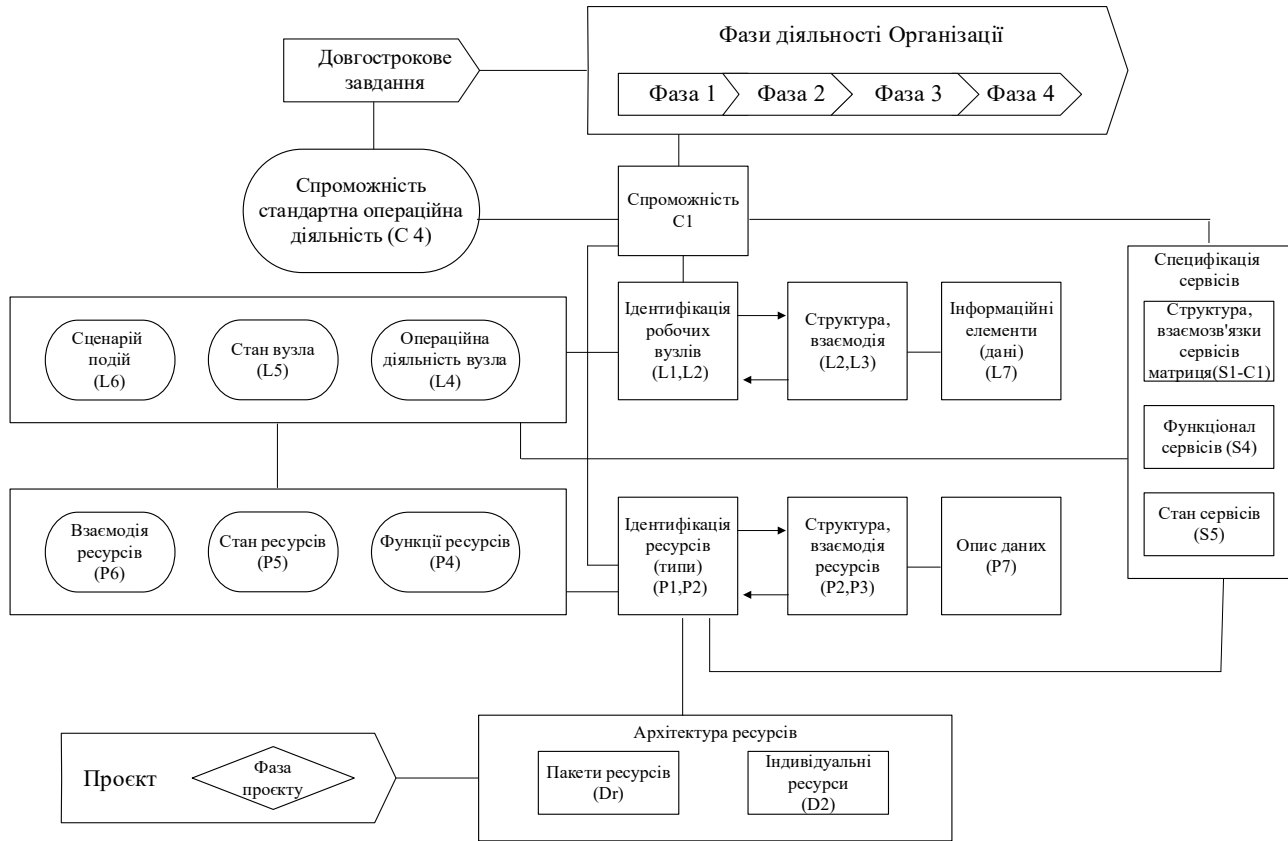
Довгострокове завдання

Фази діяльності Організації

Фаза 1

Фаза 2

Фаза 3

Фаза 4

Спроможність стандартна операційна діяльність (С 4)

Спроможність С1

Специфікація сервісів

Структура, взаємозв'язки сервісів матриця(S1-C1)

Функціонал сервісів (S4)

Стан сервісів (S5)

Сценарій подій (L6)

Стан вузла (L5)

Операційна діяльність вузла (L4)

Ідентифікація робочих вузлів (L1,L2)

Структура, взаємодія (L2,L3)

Інформаційні елементи (дані) (L7)

Взаємодія ресурсів (P6)

Стан ресурсів (P5)

Функції ресурсів (P4)

Ідентифікація ресурсів (типи) (P1,P2)

Структура, взаємодія ресурсів (P2,P3)

Опис даних (P7)

Архітектура ресурсів

Пакети ресурсів (Dr)

Індивідуальні ресурси (D2)

Проєкт

Фаза проєкту